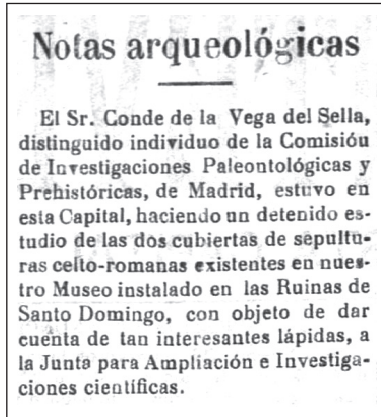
Notas arqueológicas

El Sr. Conde de la Vega del Sella, distinguido individuo de la Comisióu de Investigaciones Paleontológicas y Prehistóricas, de Madrid, estuvo en esta Capital, haciendo un detenido estudio de las dos cubiertas de sepulturas celto-romanas existentes en nuestro Museo instalado en las Ruinas de Santo Domingo, con objeto de dar cuenta de tan interesantes lápidas, a la Junta para Ampliación e Investigaciones científicas.